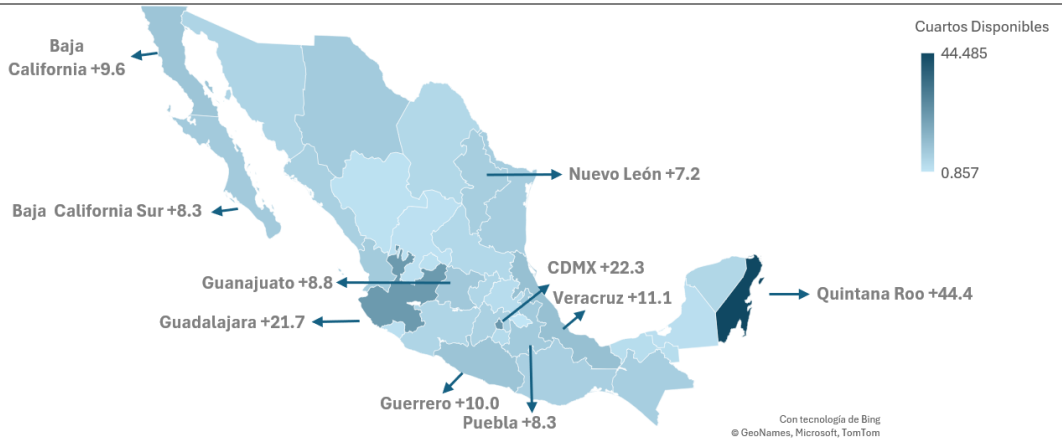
Cuartos Disponibles
44.485
0.857

Baja California +9.6

Baja California Sur +8.3

Nuevo León +7.2

CDMX +22.3

Guanajuato +8.8

Veracruz +11.1

Quintana Roo +44.4

Guadalajara +21.7

Guerrero +10.0

Puebla +8.3

Con tecnología de Bing
© GeoNames, Microsoft, TomTom